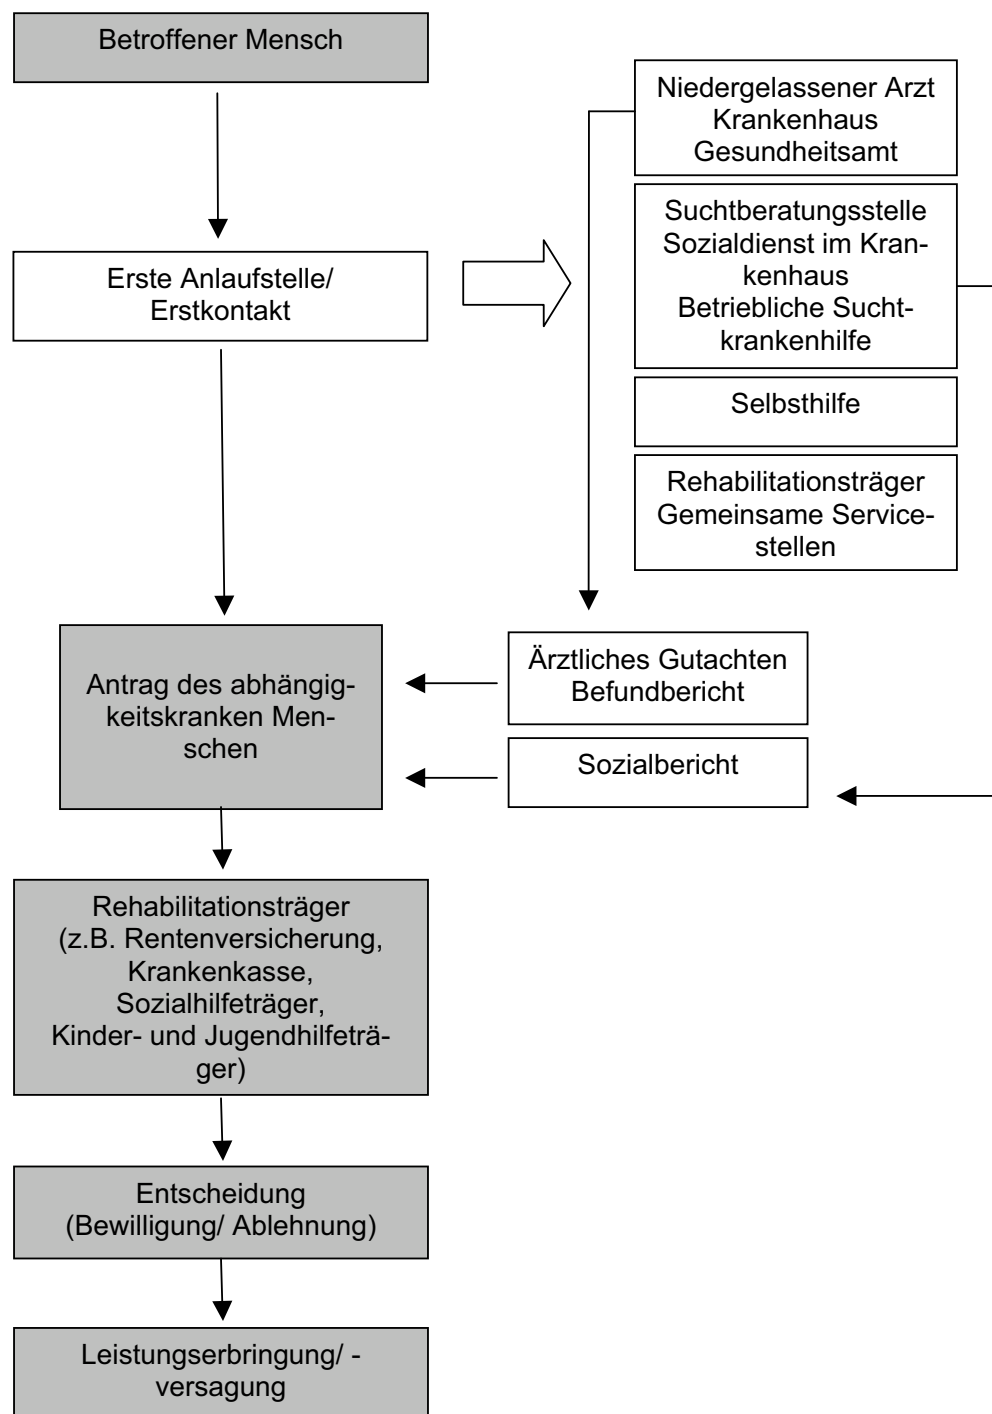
Betroffener Mensch

Erste Anlaufstelle/ Erstkontakt

Niedergelassener Arzt
Krankenhaus
Gesundheitsamt

Suchtberatungsstelle
Sozialdienst im Krankenhaus
Betriebliche Suchtkrankenhilfe

Selbsthilfe

Rehabilitationsträger
Gemeinsame Servicestellen

Antrag des abhängigkeitskranken Menschen

Ärztliches Gutachten
Befundbericht

Sozialbericht

Rehabilitationsträger
(z.B. Rentenversicherung, Krankenkasse, Sozialhilfeträger, Kinder- und Jugendhilfeträger)

Entscheidung
(Bewilligung/ Ablehnung)

Leistungserbringung/ -versagung